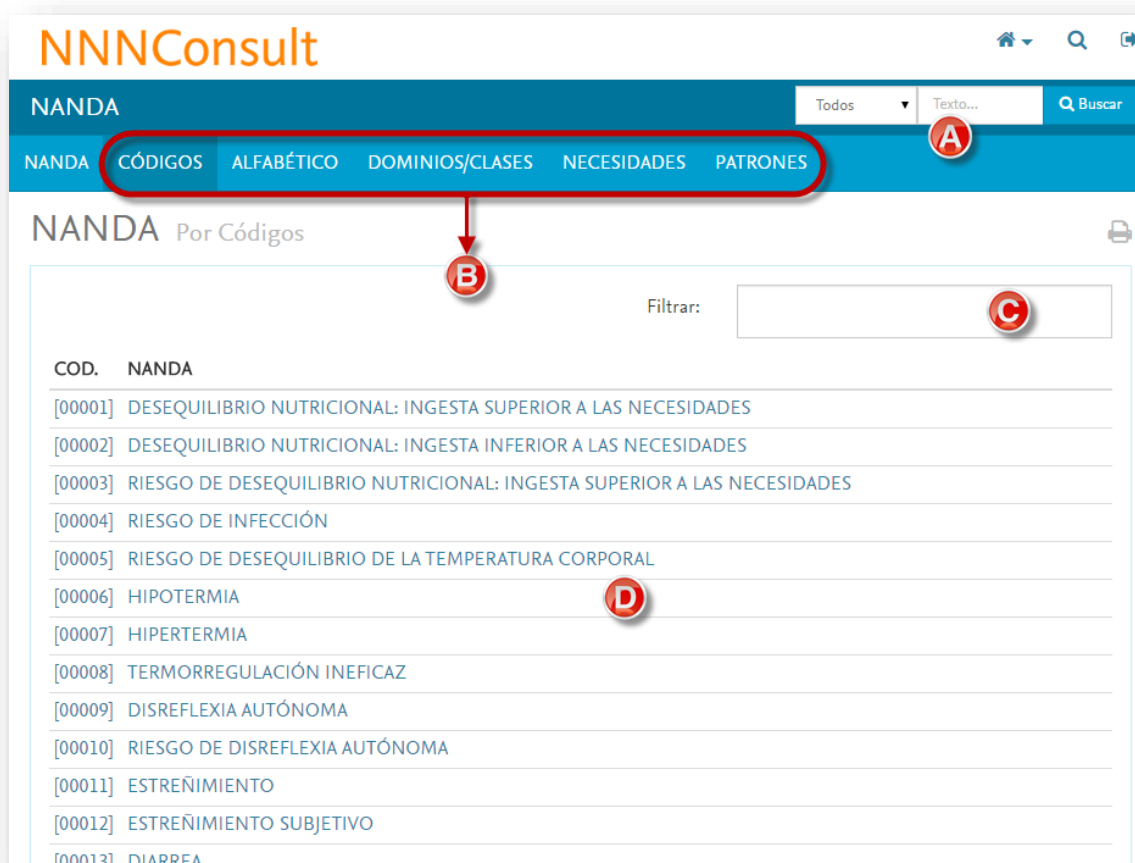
NNNConsult

NANDA

Todos

Texto...

Buscar

A

NANDA CÓDIGOS ALFABÉTICO DOMINIOS/CLASES NECESIDADES PATRONES

NANDA Por Códigos

B

Filtrar:

C

| COD. | NANDA |
|---|---|
| [00001] | DESEQUILIBRIO NUTRICIONAL: INGESTA SUPERIOR A LAS NECESIDADES |
| [00002] | DESEQUILIBRIO NUTRICIONAL: INGESTA INFERIOR A LAS NECESIDADES |
| [00003] | RIESGO DE DESEQUILIBRIO NUTRICIONAL: INGESTA SUPERIOR A LAS NECESIDADES |
| [00004] | RIESGO DE INFECCIÓN |
| [00005] | RIESGO DE DESEQUILIBRIO DE LA TEMPERATURA CORPORAL |
| [00006] | HIPOTERMIA |
| [00007] | HIPERTERMIA |
| [00008] | TERMORREGULACIÓN INEFICAZ |
| [00009] | DISREFLEXIA AUTÓNOMA |
| [00010] | RIESGO DE DISREFLEXIA AUTÓNOMA |
| [00011] | ESTREÑIMIENTO |
| [00012] | ESTREÑIMIENTO SUBJETIVO |
| [00013] | DIARREA |

D